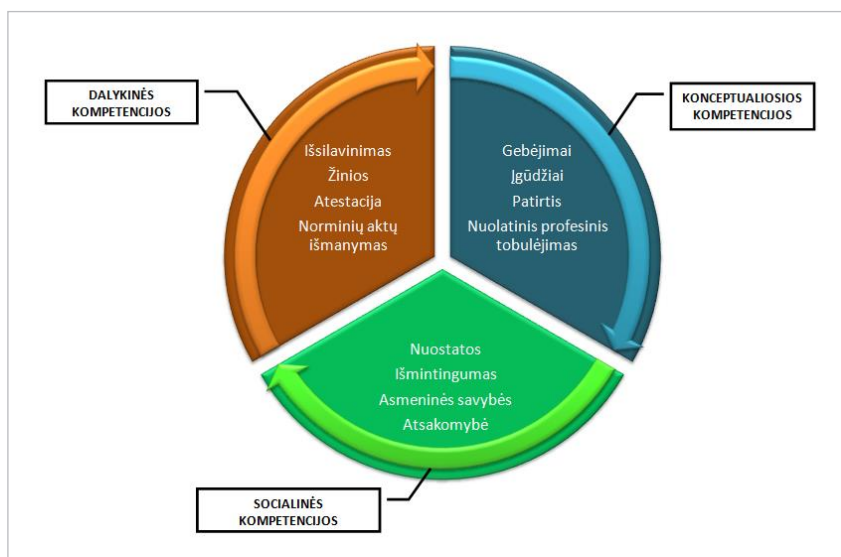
DALYKINĖS KOMPETENCIJOS

Išsilavinimas
Žinios
Atestacija
Norminių aktų išmanymas

KONCEPTUALIOSIOS KOMPETENCIJOS

Gebėjimai
Įgūdžiai
Patirtis
Nuolatinis profesinis tobulėjimas

Nuostatos
Išmintingumas
Asmeninės savybės
Atsakomybė

SOCIALINĖS KOMPETENCIJOS